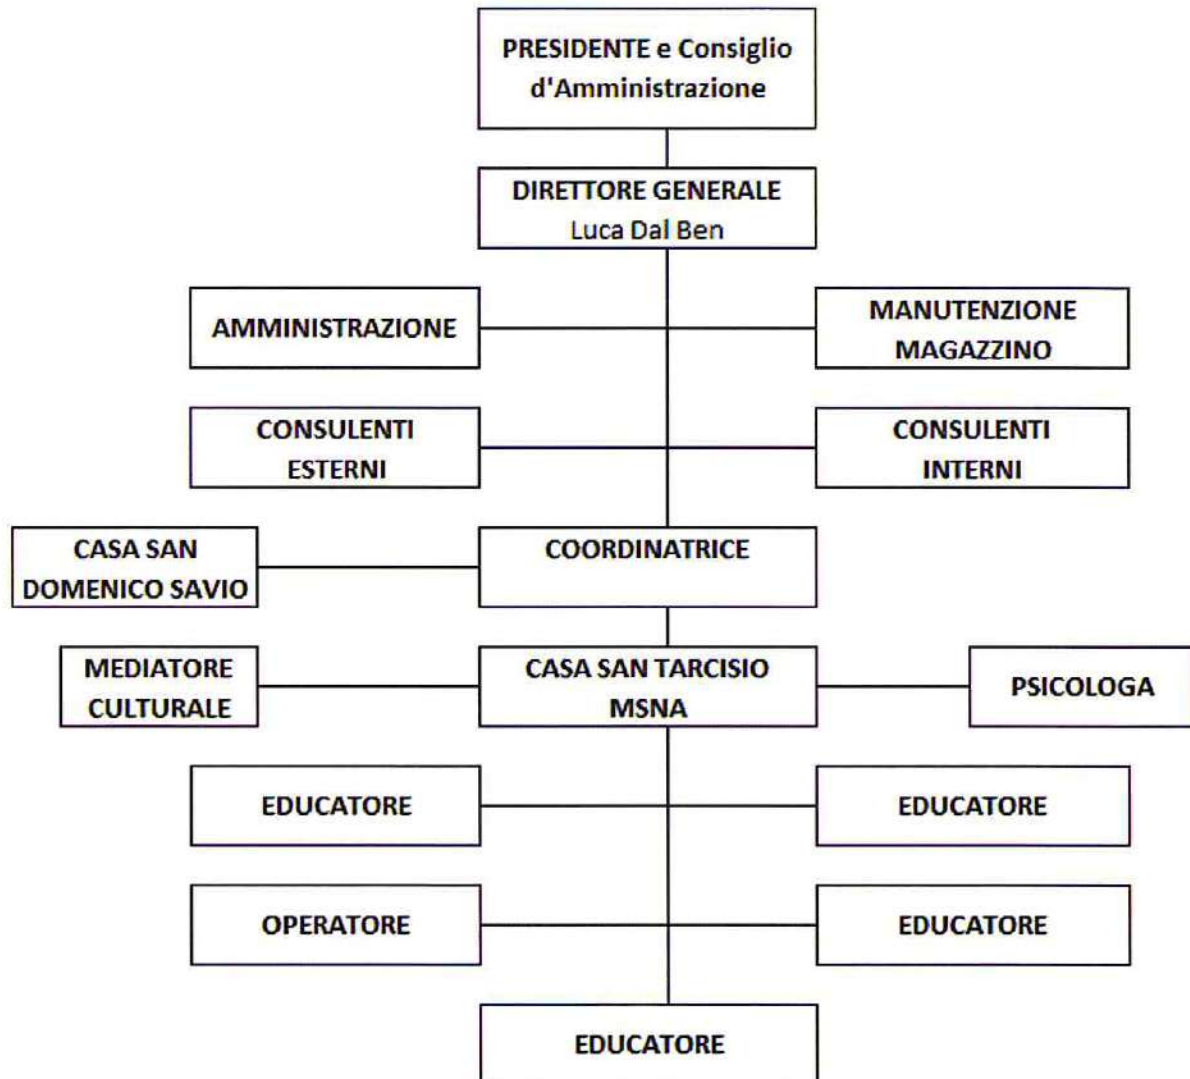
PRESIDENTE e Consiglio d'Amministrazione

DIRETTORE GENERALE
Luca Dal Ben

AMMINISTRAZIONE

MANUTENZIONE MAGAZZINO

CONSULENTI ESTERNI

CONSULENTI INTERNI

CASA SAN DOMENICO SAVIO

COORDINATRICE

MEDIATORE CULTURALE

CASA SAN TARCISIO MSNA

PSICOLOGA

EDUCATORE

EDUCATORE

OPERATORE

EDUCATORE

EDUCATORE